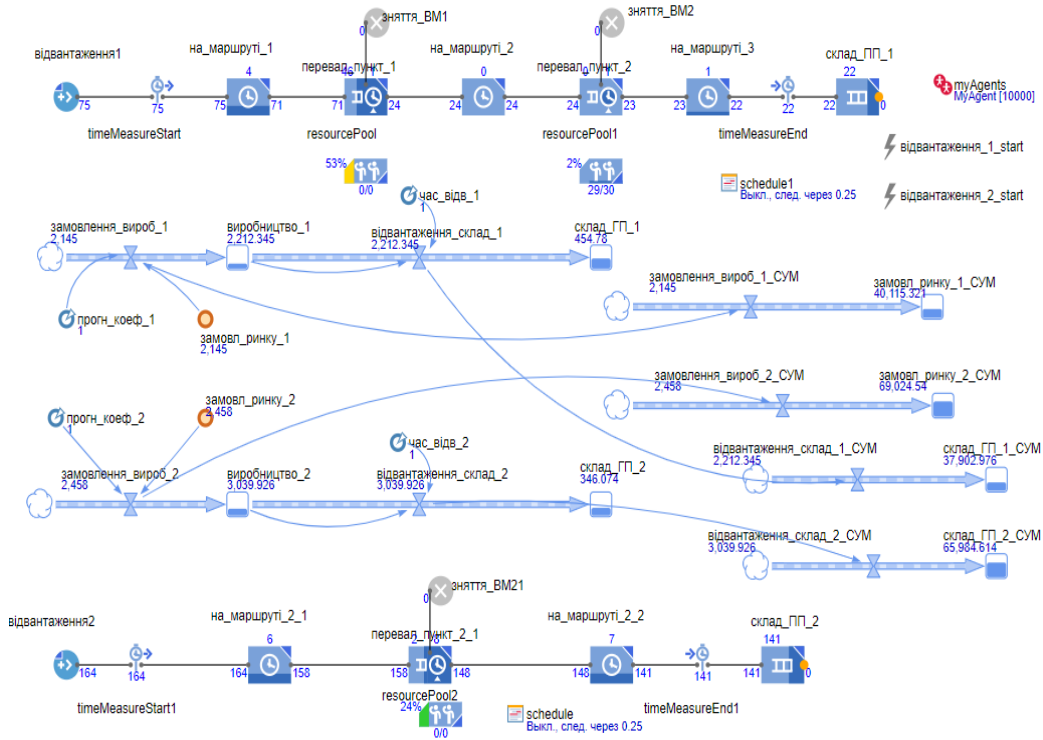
зняття_ВМ1
0
зняття_ВМ2
0
відвантаження1
на_маршруті_1
4
перевал_пункт_1
на_маршруті_2
0
перевал_пункт_2
на_маршруті_3
1
склад_ПП_1
22
myAgents
MyAgent [10000]
75
75
75
71
71
24
24
24
24
23
23
22
22
22
0
timeMeasureStart
resourcePool
resourcePool1
timeMeasureEnd
відвантаження_1_start
53%
0/0
2%
29/30
schedule1
Выкл., след. через 0.25
відвантаження_2_start
час_відв_1
1
замовлення_вироб_1
2,145
виробництво_1
2,212.345
відвантаження_склад_1
2,212.345
склад_ГП_1
454.78
замовлення_вироб_1_СУМ
2,145
замовл_ринку_1_СУМ
40,115.321
прогн_коеф_1
1
замовл_ринку_1
2,145
замовлення_вироб_2_СУМ
2,458
замовл_ринку_2_СУМ
69,024.54
прогн_коеф_2
1
замовл_ринку_2
2,458
час_відв_2
1
відвантаження_склад_1_СУМ
2,212.345
склад_ГП_1_СУМ
37,902.976
замовлення_вироб_2
2,458
виробництво_2
3,039.926
відвантаження_склад_2
3,039.926
склад_ГП_2
346.074
відвантаження_склад_2_СУМ
3,039.926
склад_ГП_2_СУМ
65,984.614
зняття_ВМ21
0
відвантаження2
на_маршруті_2_1
6
перевал_пункт_2_1
на_маршруті_2_2
7
склад_ПП_2
141
164
164
164
158
158
148
148
141
141
141
0
timeMeasureStart1
resourcePool2
24%
0/0
schedule
Выкл., след. через 0.25
timeMeasureEnd1